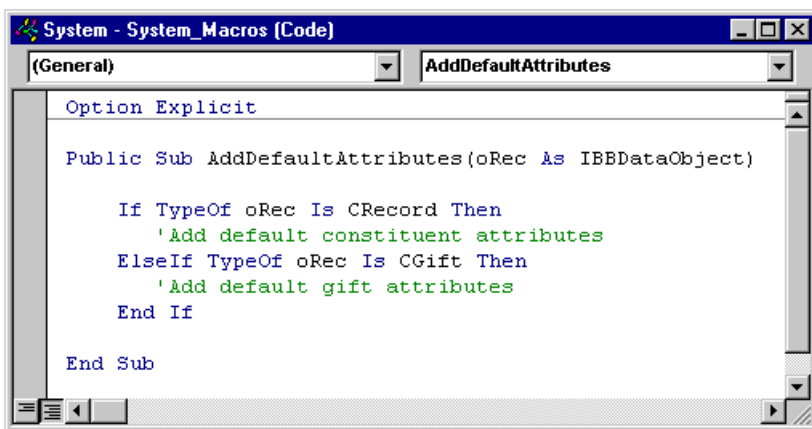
System - System_Macros (Code)

(General)

AddDefaultAttributes

Option Explicit

Public Sub AddDefaultAttributes(oRec As IBBDataObject)

If TypeOf oRec Is CRecord Then
'Add default constituent attributes
ElseIf TypeOf oRec Is CGift Then
'Add default gift attributes
End If

End Sub